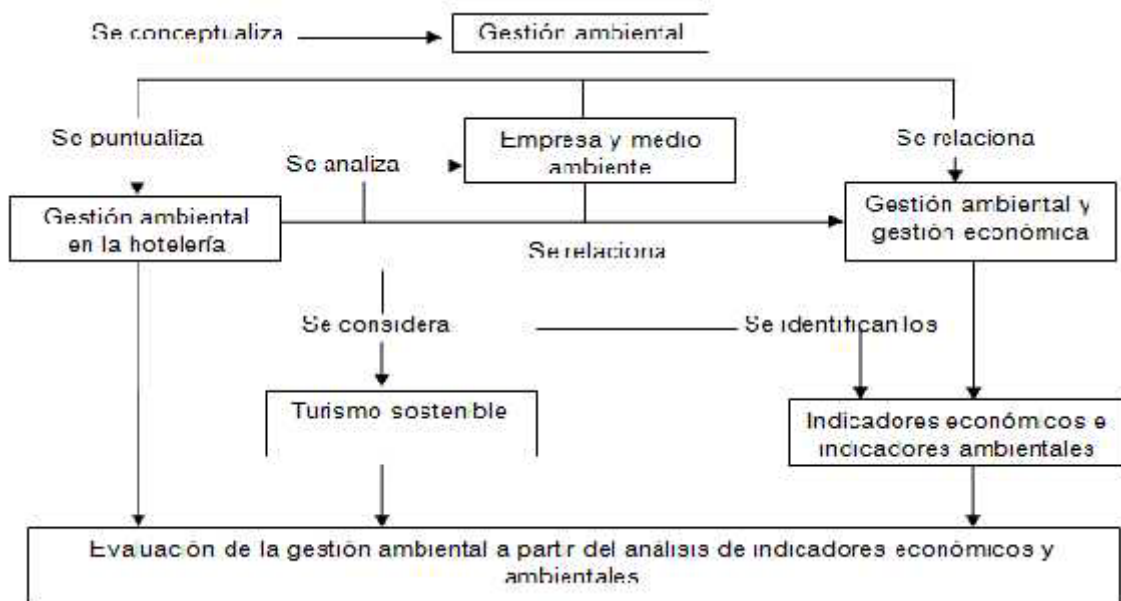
Se conceptualiza

Gestión ambiental

Se puntualiza

Empresa y medio ambiente

Se relaciona

Se analiza

Gestión ambiental en la hotelería

Gestión ambiental y gestión económica

Se relaciona

Se considera

Se identifican los

Turismo sostenible

Indicadores económicos e indicadores ambientales

Evaluación de la gestión ambiental a partir del análisis de indicadores económicos y ambientales